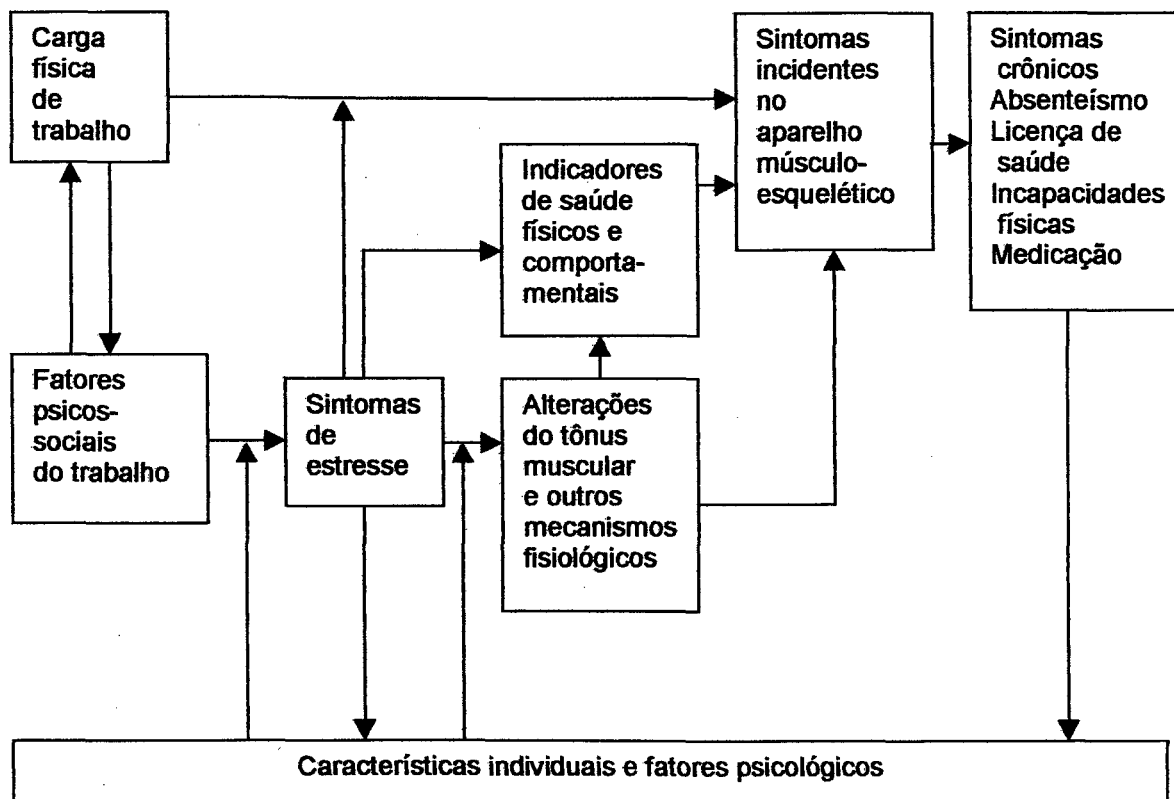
Carga física de trabalho

Sintomas incidentes no aparelho músculo-esquelético

Sintomas crônicos
Absenteísmo
Licença de saúde
Incapacidades físicas
Medicação

Indicadores de saúde físicos e comportamentais

Fatores psicossociais do trabalho

Sintomas de estresse

Alterações do tônus muscular e outros mecanismos fisiológicos

Características individuais e fatores psicológicos